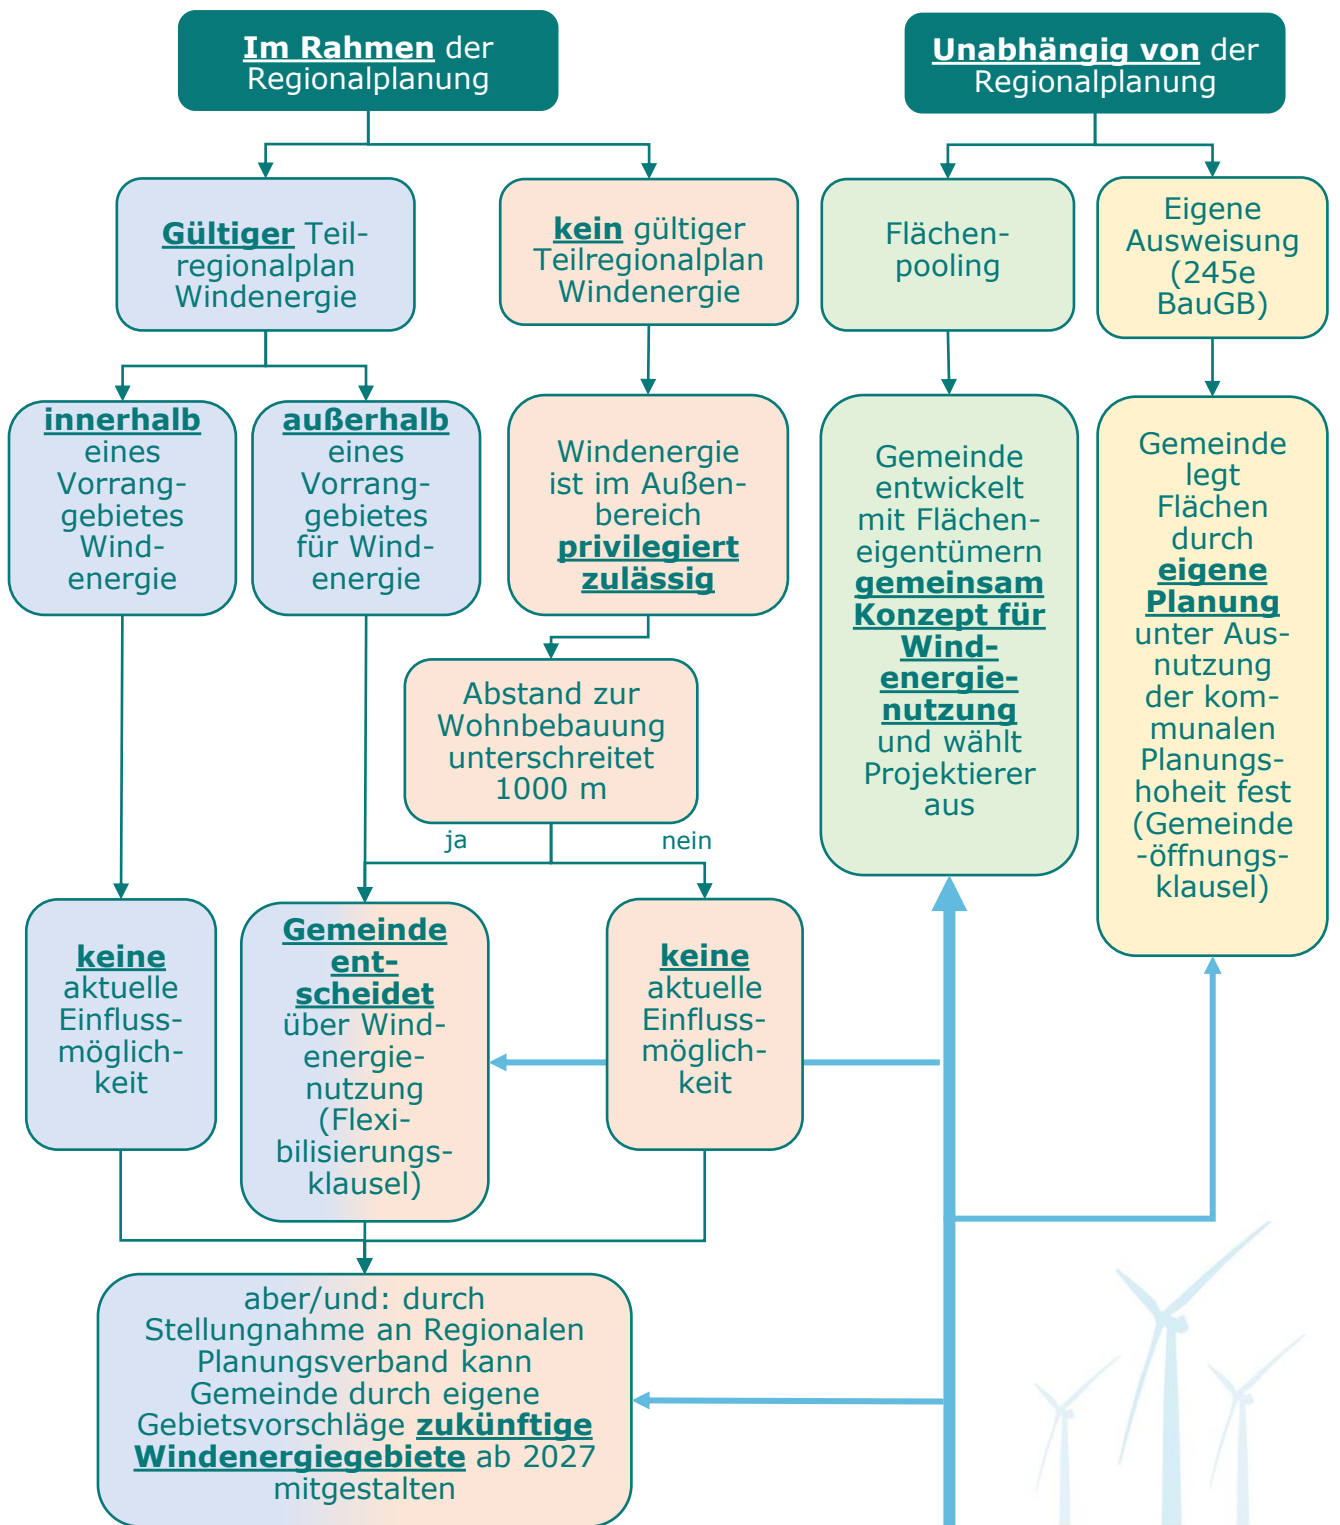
Im Rahmen der Regionalplanung

Unabhängig von der Regionalplanung

Gültiger Teilregionalplan Windenergie

kein gültiger Teilregionalplan Windenergie

Flächenpooling

Eigene Ausweisung (245e BauGB)

innerhalb eines Vorranggebietes Windenergie

außerhalb eines Vorranggebietes für Windenergie

Windenergie ist im Außenbereich privilegiert zulässig

Gemeinde entwickelt mit Flächeneigentümern gemeinsam Konzept für Windenergienutzung und wählt Projektierer aus

Gemeinde legt Flächen durch eigene Planung unter Ausnutzung der kommunalen Planungshoheit fest (Gemeinde-öffnungsklausel)

Abstand zur Wohnbebauung unterschreitet 1000 m

ja

nein

keine aktuelle Einflussmöglichkeit

Gemeinde entscheidet über Windenergienutzung (Flexibilisierungsklausel)

keine aktuelle Einflussmöglichkeit

aber/und: durch Stellungnahme an Regionalen Planungsverband kann Gemeinde durch eigene Gebietsvorschläge zukünftige Windenergiegebiete ab 2027 mitgestalten